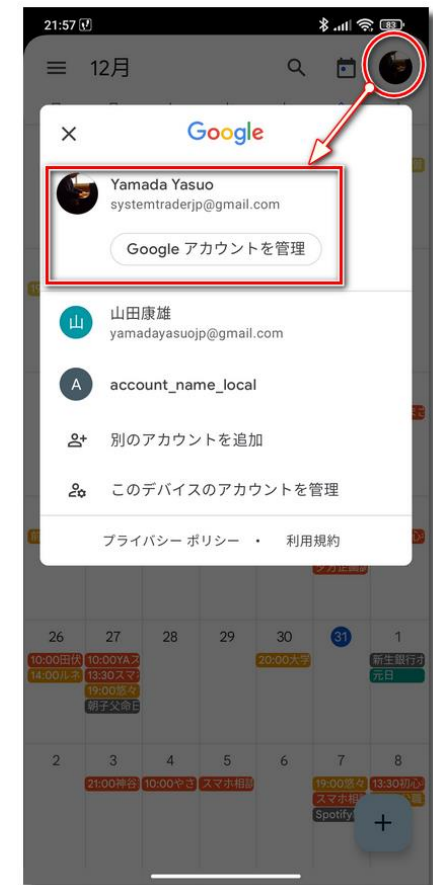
21:57

12月

Google

Yamada Yasuo
systemtraderjp@gmail.com

Google アカウントを管理

山
山田康雄
yamadayasuojp@gmail.com

A
account_name_local

別のアカウントを追加

このデバイスのアカウントを管理

プライバシー ポリシー • 利用規約

26 27 28 29 30 31 1

10:00田伏 10:00YAス 20:00大学 新生銀行オ
14:00ルネ 13:30スマ 元日
19:00笠々
朝子父命日

2 3 4 5 6 7 8

21:00神谷 10:00やさ スマホ相談 19:00笠々 13:30初心
スマホ相
Spotify

+